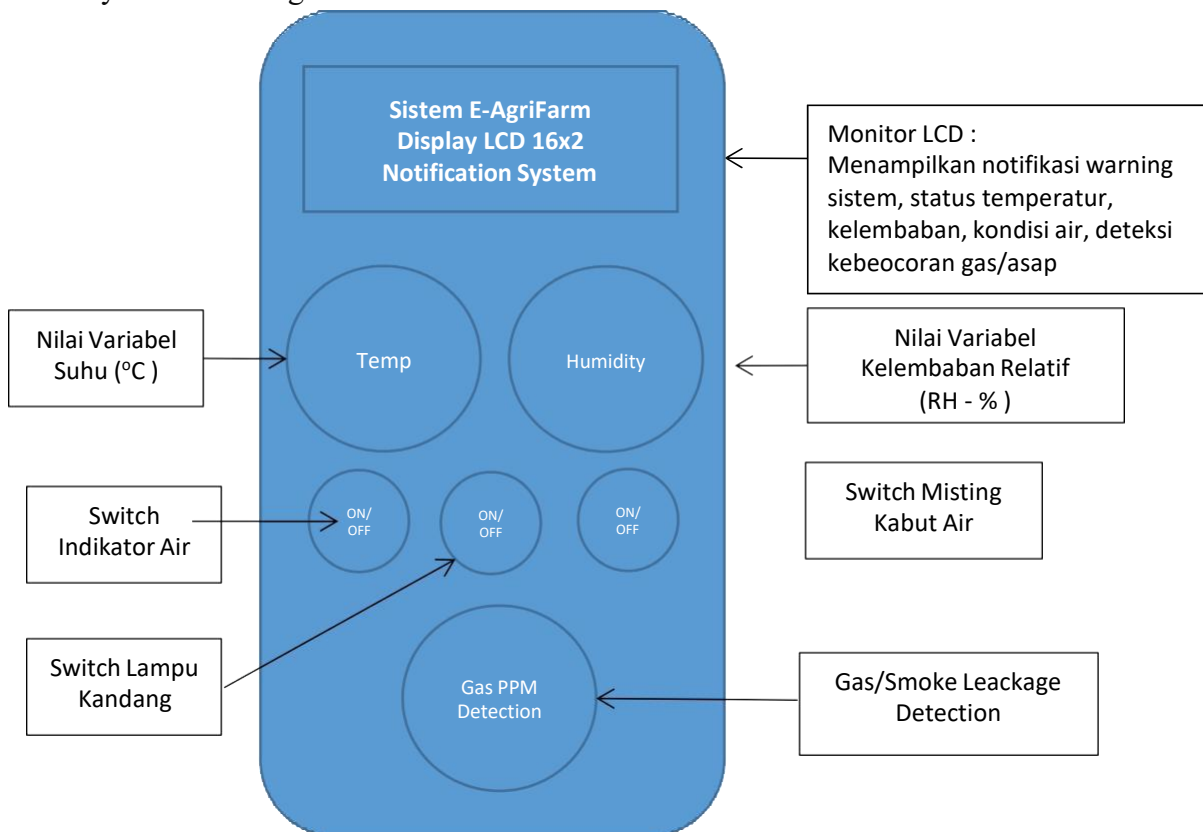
Sistem E-AgriFarm
Display LCD 16x2
Notification System

Monitor LCD :
Menampilkan notifikasi warning sistem, status temperatur, kelembaban, kondisi air, deteksi kebeocoran gas/asap

Nilai Variabel Suhu ($^oC$ )

Temp

Humidity

Nilai Variabel Kelembaban Relatif (RH - % )

Switch Indikator Air

ON/ OFF

ON/ OFF

ON/ OFF

Switch Misting Kabut Air

Switch Lampu Kandang

Gas PPM Detection

Gas/Smoke Leackage Detection